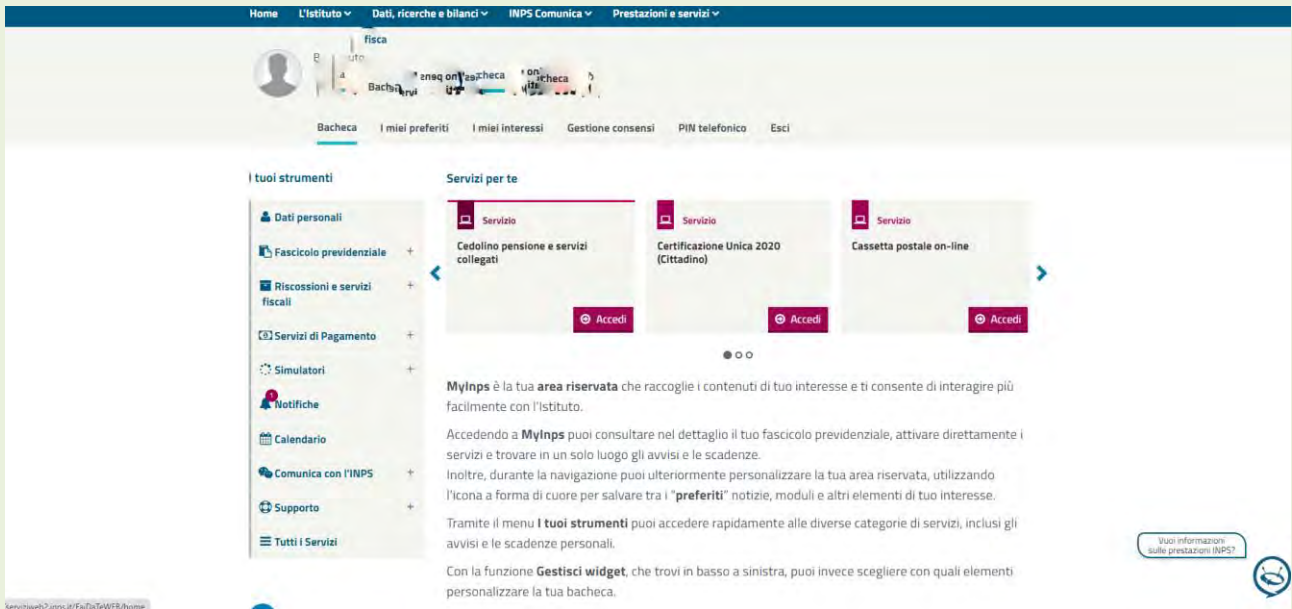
Home L'Istituto Dati, ricerche e bilanci INPS Comunica Prestazioni e servizi

fisca

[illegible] Bacheca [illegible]

Bacheca I miei preferiti I miei interessi Gestione consensi PIN telefonico Esci

I tuoi strumenti

Dati personali

Fascicolo previdenziale +

Riscossioni e servizi fiscali +

Servizi di Pagamento +

Simulatori +

Notifiche

Calendario

Comunica con l'INPS +

Supporto +

Tutti i Servizi

Servizi per te

Servizio
Cedolino pensione e servizi collegati
Accedi

Servizio
Certificazione Unica 2020 (Cittadino)
Accedi

Servizio
Cassetta postale on-line
Accedi

**MyInps** è la tua **area riservata** che raccoglie i contenuti di tuo interesse e ti consente di interagire più facilmente con l'Istituto.

Accedendo a **MyInps** puoi consultare nel dettaglio il tuo fascicolo previdenziale, attivare direttamente i servizi e trovare in un solo luogo gli avvisi e le scadenze.
Inoltre, durante la navigazione puoi ulteriormente personalizzare la tua area riservata, utilizzando l'icona a forma di cuore per salvare tra i "**preferiti**" notizie, moduli e altri elementi di tuo interesse.

Tramite il menu **I tuoi strumenti** puoi accedere rapidamente alle diverse categorie di servizi, inclusi gli avvisi e le scadenze personali.

Con la funzione **Gestisci widget**, che trovi in basso a sinistra, puoi invece scegliere con quali elementi personalizzare la tua bacheca.

Vuoi informazioni sulle prestazioni INPS?

serviziweb2.inps.it/FaDsTeWEB/home